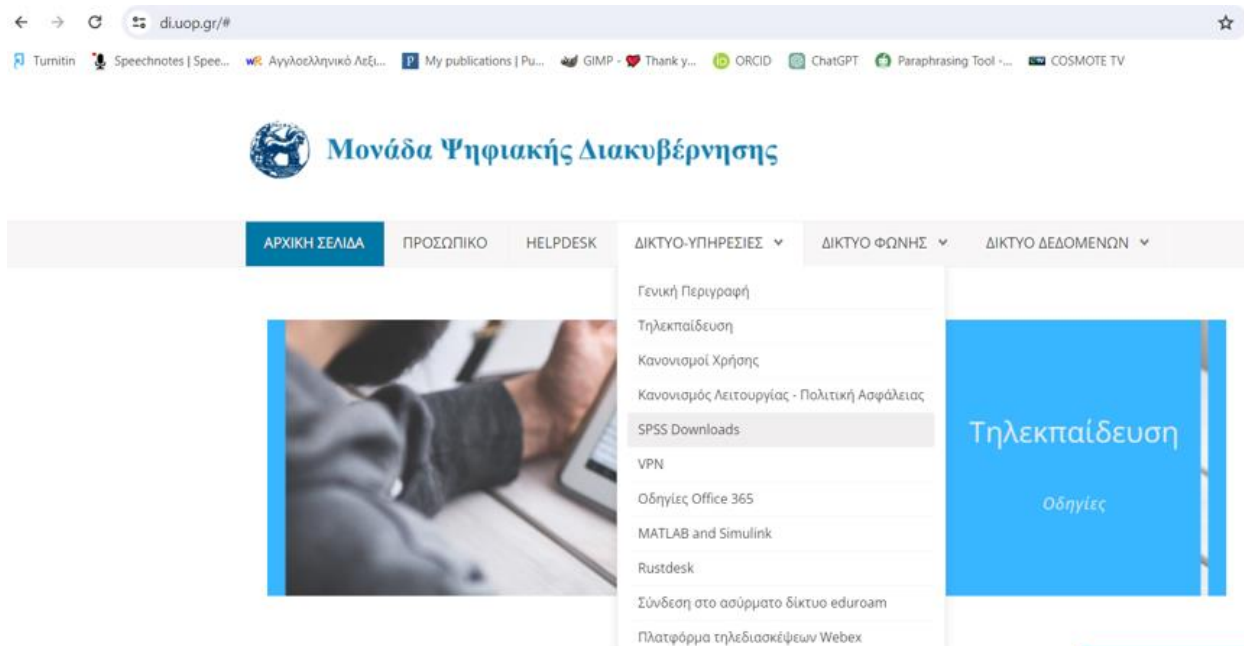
di.uop.gr/#

Turnitin Speechnotes | Spee... Αγγλοελληνικό Λεξι... My publications | Pu... GIMP - Thank y... ORCID ChatGPT Paraphrasing Tool -... COSMOTE TV

Μονάδα Ψηφιακής Διακυβέρνησης

ΑΡΧΙΚΗ ΣΕΛΙΔΑ ΠΡΟΣΩΠΙΚΟ HELPDESK ΔΙΚΤΥΟ-ΥΠΗΡΕΣΙΕΣ ΔΙΚΤΥΟ ΦΩΝΗΣ ΔΙΚΤΥΟ ΔΕΔΟΜΕΝΩΝ

Γενική Περιγραφή
Τηλεκπαίδευση
Κανονισμοί Χρήσης
Κανονισμός Λειτουργίας - Πολιτική Ασφάλειας
SPSS Downloads
VPN
Οδηγίες Office 365
MATLAB and Simulink
Rustdesk
Σύνδεση στο ασύρματο δίκτυο eduroam
Πλατφόρμα τηλεδιασκέψεων Webex

Τηλεκπαίδευση

Οδηγίες